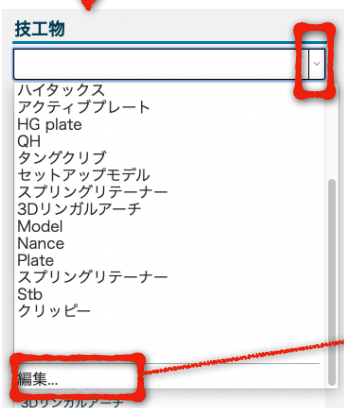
技工物

ハイタックス
アクティブプレート
HG plate
QH
タングクリブ
セットアップモデル
スプリングリテーナー
3Dリンガルアーチ
Model
Nance
Plate
スプリングリテーナー
Stb
クリッピー

編集...
3Dリンガルアーチ